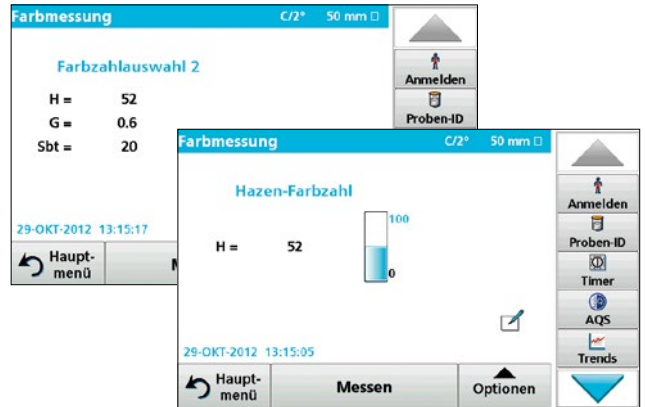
Farbmessung C/2° 50 mm □

Farbzahlauswahl 2

H = 52
G = 0.6
Sbt = 20

29-OKT-2012 13:15:17

Haupt-menü

M

Anmelden
Proben-ID

Farbmessung C/2° 50 mm □

Hazen-Farbzahl

100

H = 52

0

29-OKT-2012 13:15:05

Haupt-menü

Messen

Optionen

Anmelden
Proben-ID
Timer
AQS
Trends